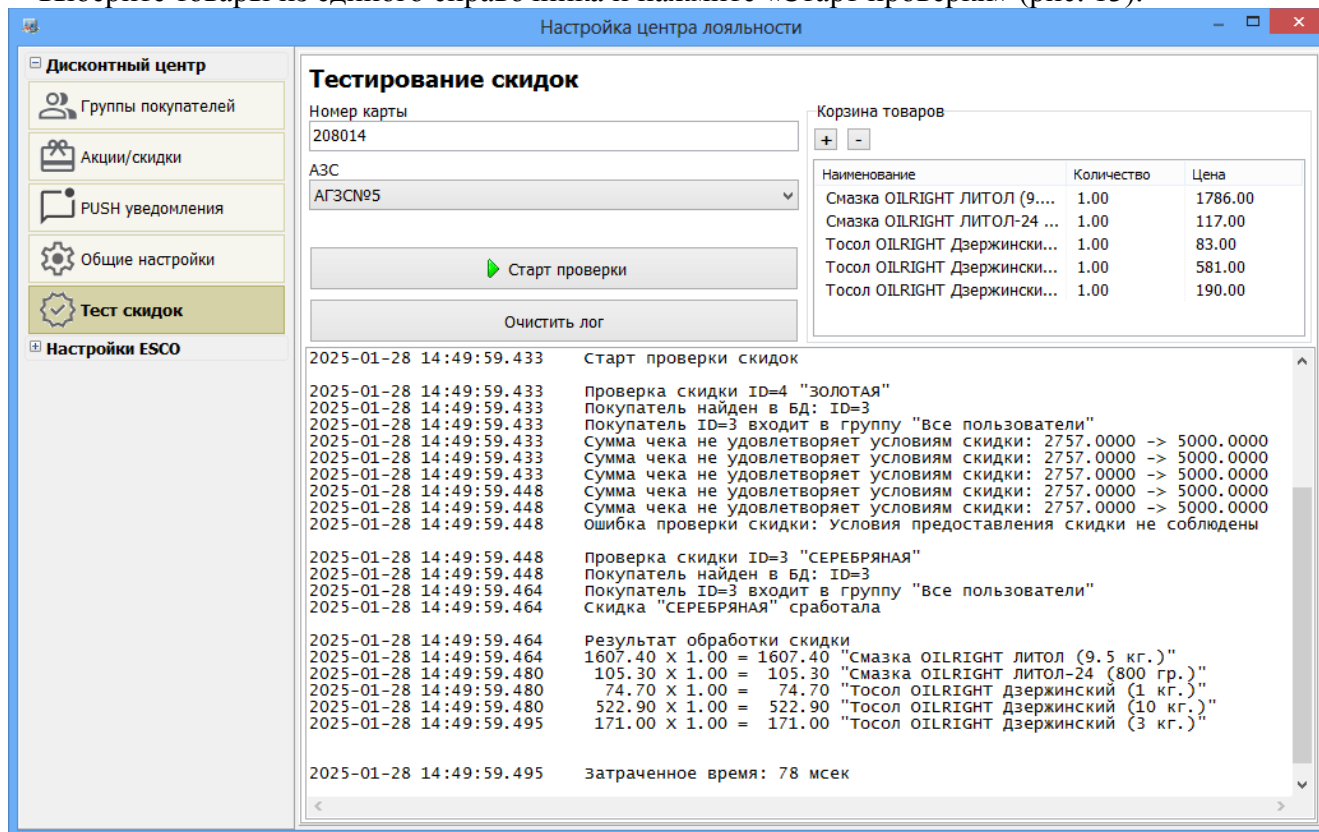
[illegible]

Настройка центра лояльности

Дисконтный центр
Группы покупателей
Акции/скидки
PUSH уведомления
Общие настройки
Тест скидок
Настройки ESCO

Тестирование скидок

Номер карты
208014

АЗС
АГЗС№5

Старт проверки

Очистить лог

Корзина товаров
+ -

| Наименование | Количество | Цена |
|---|---|---|
| Смазка OILRIGHT ЛИТОЛ (9.... | 1.00 | 1786.00 |
| Смазка OILRIGHT ЛИТОЛ-24 ... | 1.00 | 117.00 |
| Тосол OILRIGHT Дзержински... | 1.00 | 83.00 |
| Тосол OILRIGHT Дзержински... | 1.00 | 581.00 |
| Тосол OILRIGHT Дзержински... | 1.00 | 190.00 |

2025-01-28 14:49:59.433 Старт проверки скидок

2025-01-28 14:49:59.433 Проверка скидки ID=4 "ЗОЛОТАЯ"
2025-01-28 14:49:59.433 Покупатель найден в БД: ID=3
2025-01-28 14:49:59.433 Покупатель ID=3 входит в группу "Все пользователи"
2025-01-28 14:49:59.433 Сумма чека не удовлетворяет условиям скидки: 2757.0000 -> 5000.0000
2025-01-28 14:49:59.433 Сумма чека не удовлетворяет условиям скидки: 2757.0000 -> 5000.0000
2025-01-28 14:49:59.433 Сумма чека не удовлетворяет условиям скидки: 2757.0000 -> 5000.0000
2025-01-28 14:49:59.448 Сумма чека не удовлетворяет условиям скидки: 2757.0000 -> 5000.0000
2025-01-28 14:49:59.448 Сумма чека не удовлетворяет условиям скидки: 2757.0000 -> 5000.0000
2025-01-28 14:49:59.448 Ошибка проверки скидки: Условия предоставления скидки не соблюдены

2025-01-28 14:49:59.448 Проверка скидки ID=3 "СЕРЕБРЯНАЯ"
2025-01-28 14:49:59.448 Покупатель найден в БД: ID=3
2025-01-28 14:49:59.464 Покупатель ID=3 входит в группу "Все пользователи"
2025-01-28 14:49:59.464 Скидка "СЕРЕБРЯНАЯ" сработала

2025-01-28 14:49:59.464 Результат обработки скидки
2025-01-28 14:49:59.464 1607.40 X 1.00 = 1607.40 "Смазка OILRIGHT ЛИТОЛ (9.5 кг.)"
2025-01-28 14:49:59.480 105.30 X 1.00 = 105.30 "Смазка OILRIGHT ЛИТОЛ-24 (800 гр.)"
2025-01-28 14:49:59.480 74.70 X 1.00 = 74.70 "Тосол OILRIGHT Дзержинский (1 кг.)"
2025-01-28 14:49:59.480 522.90 X 1.00 = 522.90 "Тосол OILRIGHT Дзержинский (10 кг.)"
2025-01-28 14:49:59.495 171.00 X 1.00 = 171.00 "Тосол OILRIGHT Дзержинский (3 кг.)"

2025-01-28 14:49:59.495 Затраченное время: 78 мсек